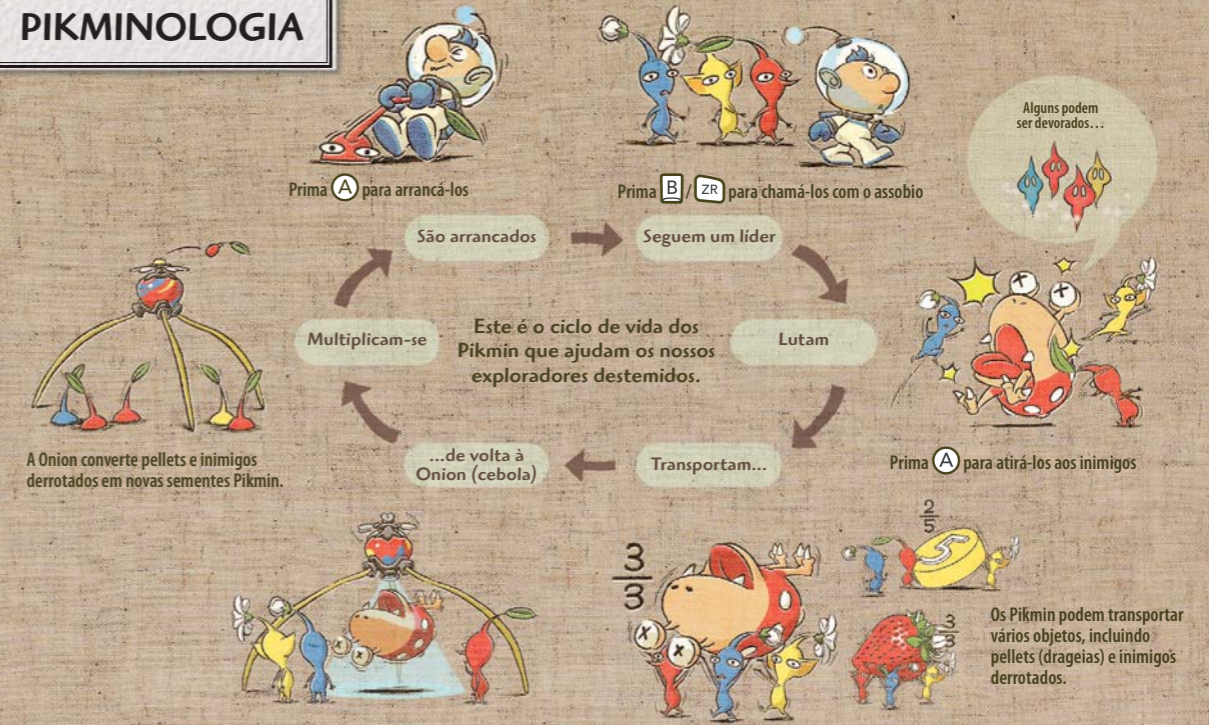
PIKMINOLOGIA

Prima A para arrancá-los

Prima B / ZR para chamá-los com o assobio

Alguns podem ser devorados...

São arrancados

Seguem um líder

Multiplicam-se

Este é o ciclo de vida dos Pikmin que ajudam os nossos exploradores destemidos.

Lutam

A Onion converte pellets e inimigos derrotados em novas sementes Pikmin.

...de volta à Onion (cebola)

Transportam...

Prima A para atirá-los aos inimigos

$\frac{2}{5}$

$\frac{3}{3}$

$\frac{3}{3}$

Os Pikmin podem transportar vários objetos, incluindo pellets (drageias) e inimigos derrotados.